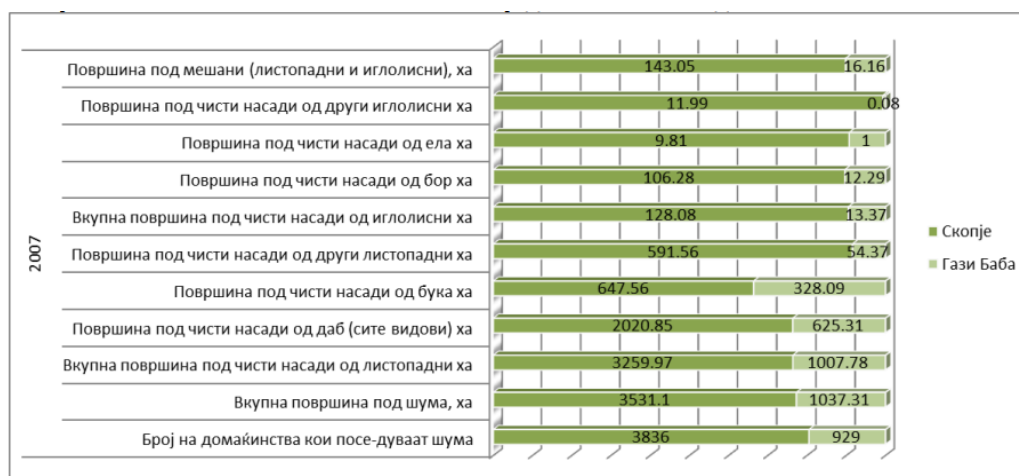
2007

| | Скопје | Гази Баба |
|---|---|---|
| Површина под мешани (листопадни и иглолисни), ха | 143.05 | 16.16 |
| Површина под чисти насади од други иглолисни ха | 11.99 | 0.08 |
| Површина под чисти насади од ела ха | 9.81 | 1 |
| Површина под чисти насади од бор ха | 106.28 | 12.29 |
| Вкупна површина под чисти насади од иглолисни ха | 128.08 | 13.37 |
| Површина под чисти насади од други листопадни ха | 591.56 | 54.37 |
| Површина под чисти насади од бука ха | 647.56 | 328.09 |
| Површина под чисти насади од даб (сите видови) ха | 2020.85 | 625.31 |
| Вкупна површина под чисти насади од листопадни ха | 3259.97 | 1007.78 |
| Вкупна површина под шума, ха | 3531.1 | 1037.31 |
| Број на домаќинства кои посе-дуваат шума | 3836 | 929 |

Скопје
Гази Баба